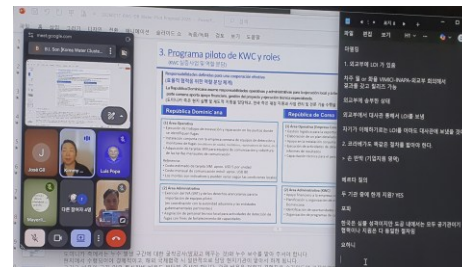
meet.google.com

3. Programa piloto de KWC y roles

República Dominicana

República de Corea

José Gil

Luis Pupo

다른 참여자 4명

다음임

1. 외교부에 LOI 가 접수

차주 월 or 화쯤 VIMIO-INAPA-외교부 회의에서 공개를 고려 협조진 가능

외교부에 송부된 상태

외교부에서 대사관 통해서 LOI를 보냄

자기가 이해하기로는 LOI를 이미는 대사관에 보냈을 것이다

2. 파트에게도 특정한 협력을 할려야 한다

+ 한 번역 (기업자료 정리)

베르타 질의

두 기관 중에 한개 지금 YES

루피

현지는 상황 정리하려면 모든 내해서는 모두 공기관이기 때문에 협력하기 자들은 다 동일한 협력들

요미니